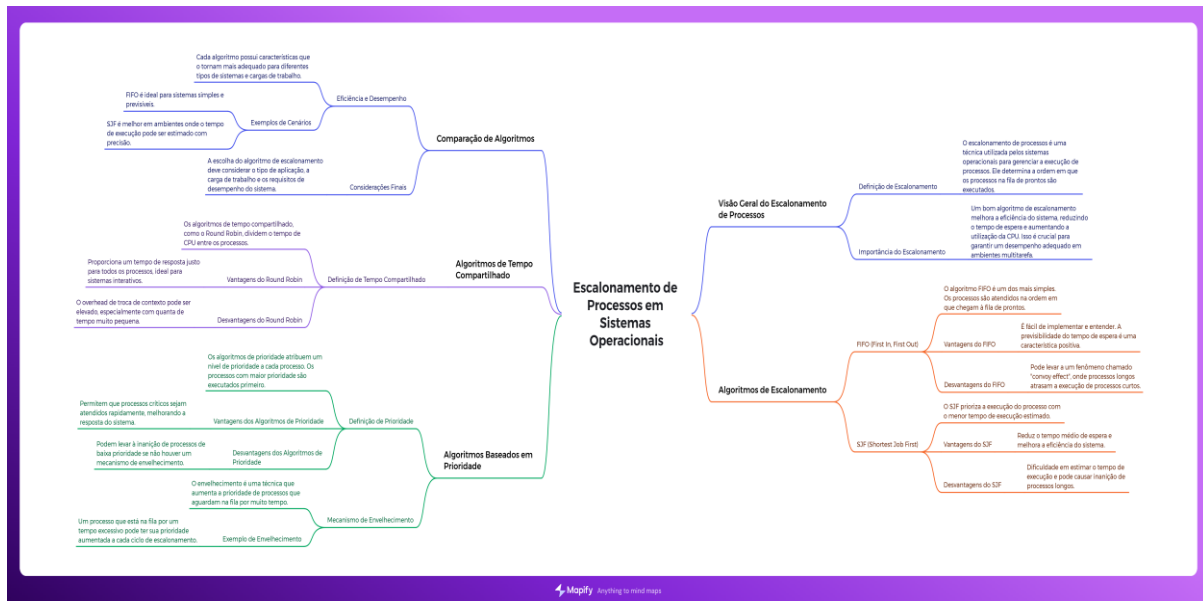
Escalonamento de Processos em Sistemas Operacionais

Comparação de Algoritmos

Eficiência e Desempenho

Cada algoritmo possui características que o tornam mais adequado para diferentes tipos de sistemas e cargas de trabalho.

Exemplos de Cenários

FIFO é ideal para sistemas simples e previsíveis.

SJF é melhor em ambientes onde o tempo de execução pode ser estimado com precisão.

Considerações Finais

A escolha do algoritmo de escalonamento deve considerar o tipo de aplicação, a carga de trabalho e os requisitos de desempenho do sistema.

Algoritmos de Tempo Compartilhado

Definição de Tempo Compartilhado

Os algoritmos de tempo compartilhado, como o Round Robin, dividem o tempo de CPU entre os processos.

Vantagens do Round Robin

Proporciona um tempo de resposta justo para todos os processos, ideal para sistemas interativos.

Desvantagens do Round Robin

O overhead de troca de contexto pode ser elevado, especialmente com quanta de tempo muito pequena.

Algoritmos Baseados em Prioridade

Definição de Prioridade

Os algoritmos de prioridade atribuem um nível de prioridade a cada processo. Os processos com maior prioridade são executados primeiro.

Vantagens dos Algoritmos de Prioridade

Permitem que processos críticos sejam atendidos rapidamente, melhorando a resposta do sistema.

Desvantagens dos Algoritmos de Prioridade

Podem levar à inanição de processos de baixa prioridade se não houver um mecanismo de envelhecimento.

Mecanismo de Envelhecimento

O envelhecimento é uma técnica que aumenta a prioridade de processos que aguardam na fila por muito tempo.

Exemplo de Envelhecimento

Um processo que está na fila por um tempo excessivo pode ter sua prioridade aumentada a cada ciclo de escalonamento.

Visão Geral do Escalonamento de Processos

Definição de Escalonamento

O escalonamento de processos é uma técnica utilizada pelos sistemas operacionais para gerenciar a execução de processos. Ele determina a ordem em que os processos na fila de prontos são executados.

Importância do Escalonamento

Um bom algoritmo de escalonamento melhora a eficiência do sistema, reduzindo o tempo de espera e aumentando a utilização da CPU. Isso é crucial para garantir um desempenho adequado em ambientes multitarefa.

Algoritmos de Escalonamento

FIFO (First In, First Out)

O algoritmo FIFO é um dos mais simples. Os processos são atendidos na ordem em que chegam à fila de prontos.

Vantagens do FIFO

É fácil de implementar e entender. A previsibilidade do tempo de espera é uma característica positiva.

Desvantagens do FIFO

Pode levar a um fenômeno chamado "convoy effect", onde processos longos atrasam a execução de processos curtos.

SJF (Shortest Job First)

O SJF prioriza a execução do processo com o menor tempo de execução estimado.

Vantagens do SJF

Reduz o tempo médio de espera e melhora a eficiência do sistema.

Desvantagens do SJF

Dificuldade em estimar o tempo de execução e pode causar inanição de processos longos.

Mapify Anything to mind maps